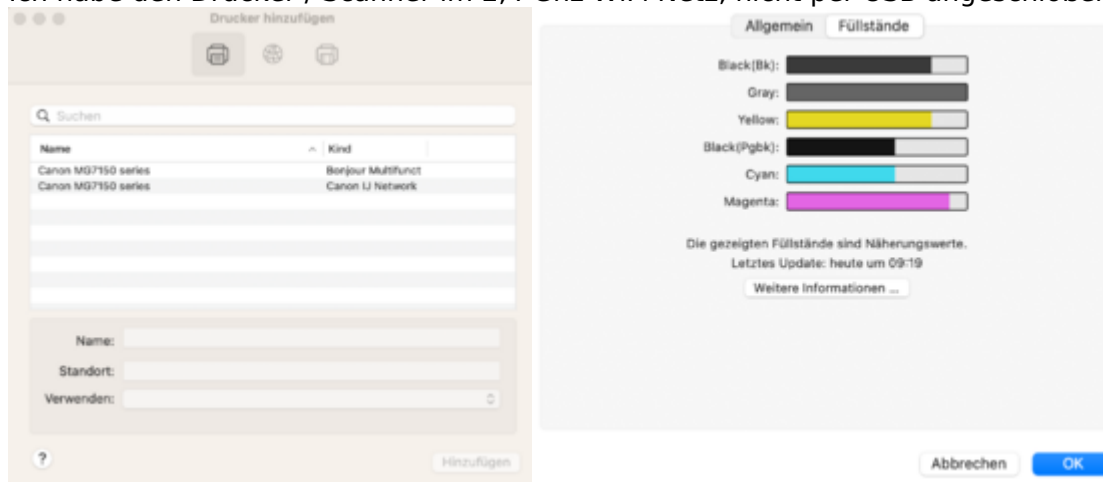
Ich habe den Drucker / Scanner im 2,4 GHz WiFi Netz, nicht per USB angeschlosse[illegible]

Drucker hinzufügen

Q Suchen

| Name | Kind |
|---|---|
| Canon MG7150 series | Bonjour Multifunct |
| Canon MG7150 series | Canon IJ Network |

Name:
Standort:
Verwenden:

?

Hinzufügen

Allgemein Füllstände

Black(Bk):
Gray:
Yellow:
Black(Pgbk):
Cyan:
Magenta:

Die gezeigten Füllstände sind Näherungswerte.
Letztes Update: heute um 09:19

Weitere Informationen ...

Abbrechen OK